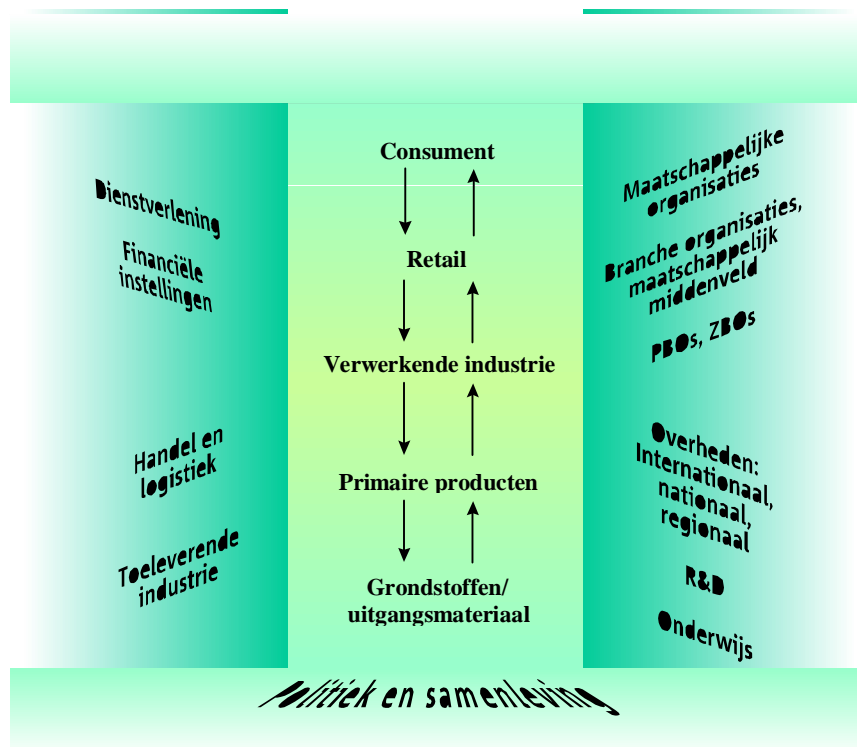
Consument

Retail

Verwerkende industrie

Primaire producten

Grondstoffen/
uitgangsmateriaal

Dienstverlening

Financiële instellingen

Handel en logistiek

Toeleverende industrie

Maatschappelijke organisaties

Branche organisaties, maatschappelijk middenveld

PBOs, ZBOs

Overheden: Internationaal, nationaal, regionaal

R&D

Onderwijs

Politiek en samenleving